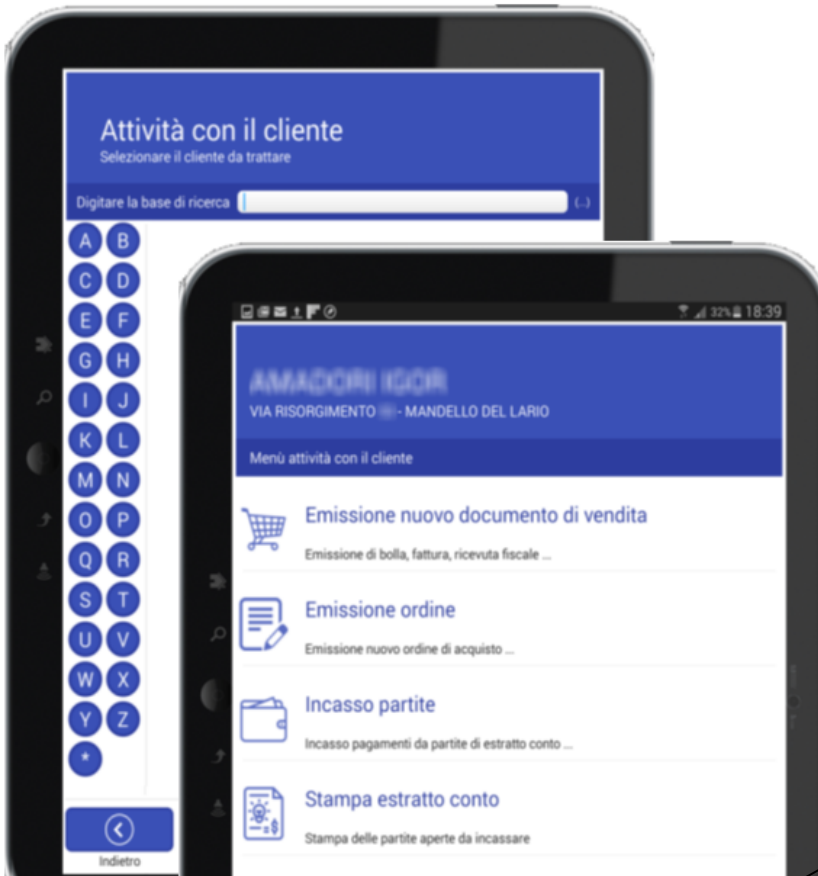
Attività con il cliente
Selezionare il cliente da trattare

Digitare la base di ricerca (...)

A B
C D
E F
G H
I J
K L
M N
O P
Q R
S T
U V
W X
Y Z
*

Indietro

32% 18:39

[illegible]
VIA RISORGIMENTO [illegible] - MANDELLO DEL LARIO

Menù attività con il cliente

Emissione nuovo documento di vendita
Emissione di bolla, fattura, ricevuta fiscale ...

Emissione ordine
Emissione nuovo ordine di acquisto ...

Incasso partite
Incasso pagamenti da partite di estratto conto ...

Stampa estratto conto
Stampa delle partite aperte da incassare